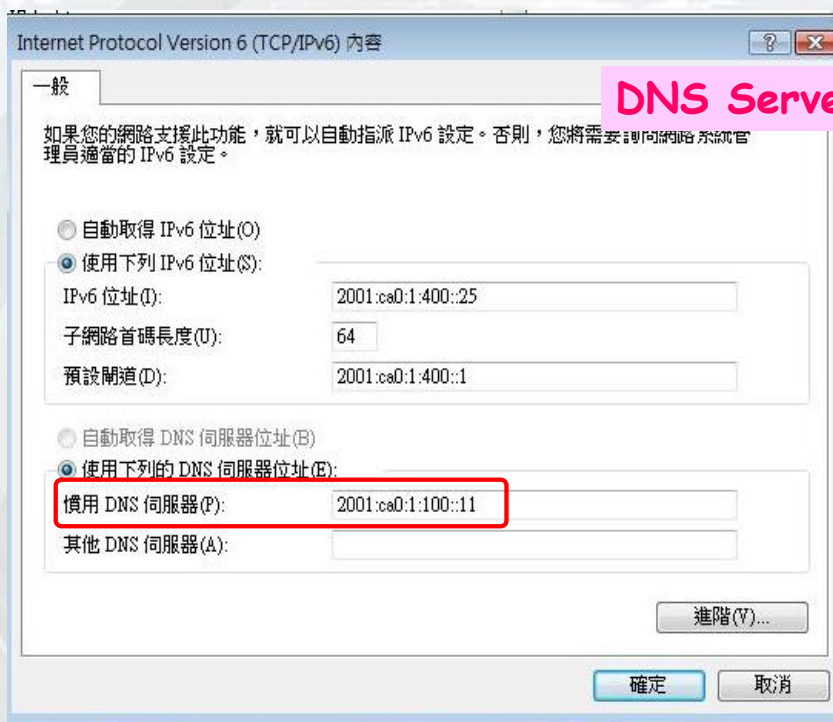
Internet Protocol Version 6 (TCP/IPv6) 內容

?

一般

DNS Serve

如果您的網路支援此功能，就可以自動指派 IPv6 設定。否則，您將需要詢問網路系統管理員適當的 IPv6 設定。

自動取得 IPv6 位址(O)

使用下列 IPv6 位址(S):

IPv6 位址(I): 2001:ca0:1:400::25

子網路首碼長度(U): 64

預設閘道(D): 2001:ca0:1:400::1

自動取得 DNS 伺服器位址(B)

使用下列的 DNS 伺服器位址(E):

慣用 DNS 伺服器(P): 2001:ca0:1:100::11

其他 DNS 伺服器(A):

進階(V)...

確定

取消